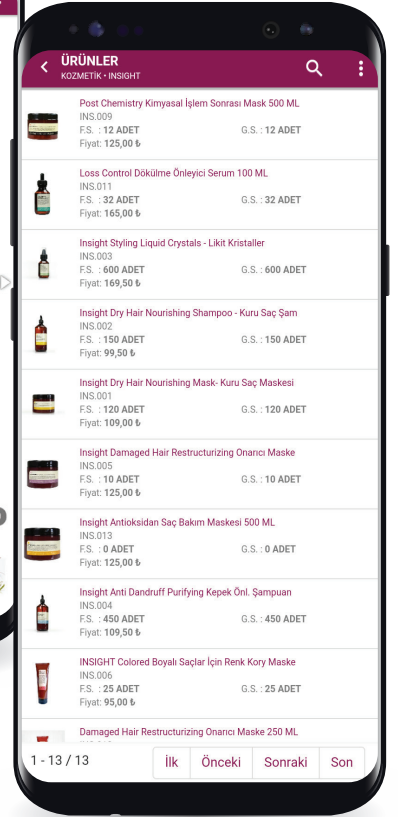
ÜRÜNLER
KOZMETİK • INSIGHT

Post Chemistry Kimyasal İşlem Sonrası Mask 500 ML
INS.009
F.S. : 12 ADET G.S. : 12 ADET
Fiyat: 125,00 ₺

Loss Control Dökülme Önleyici Serum 100 ML
INS.011
F.S. : 32 ADET G.S. : 32 ADET
Fiyat: 165,00 ₺

Insight Styling Liquid Crystals - Likit Kristaller
INS.003
F.S. : 600 ADET G.S. : 600 ADET
Fiyat: 169,50 ₺

Insight Dry Hair Nourishing Shampoo - Kuru Saç Şam
INS.002
F.S. : 150 ADET G.S. : 150 ADET
Fiyat: 99,50 ₺

Insight Dry Hair Nourishing Mask- Kuru Saç Maskesi
INS.001
F.S. : 120 ADET G.S. : 120 ADET
Fiyat: 109,00 ₺

Insight Damaged Hair Restructurizing Onarıcı Maske
INS.005
F.S. : 10 ADET G.S. : 10 ADET
Fiyat: 125,00 ₺

Insight Antioksidan Saç Bakım Maskesi 500 ML
INS.013
F.S. : 0 ADET G.S. : 0 ADET
Fiyat: 125,00 ₺

Insight Anti Dandruff Purifying Kepek Önl. Şampuan
INS.004
F.S. : 450 ADET G.S. : 450 ADET
Fiyat: 109,50 ₺

INSIGHT Colored Boyalı Saçlar İçin Renk Kory Maske
INS.006
F.S. : 25 ADET G.S. : 25 ADET
Fiyat: 95,00 ₺

Damaged Hair Restructurizing Onarıcı Maske 250 ML
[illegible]

1 - 13 / 13 İlk Önceki Sonraki Son